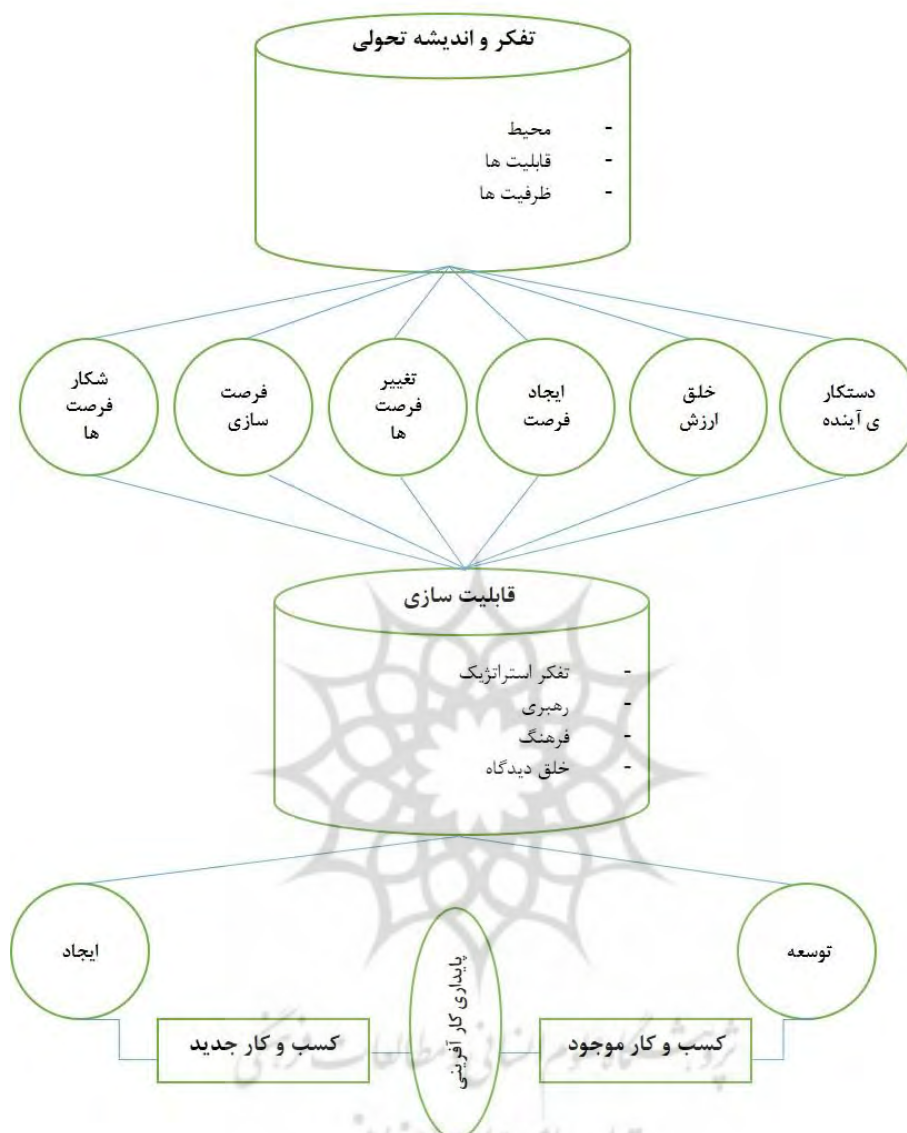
تفکر و اندیشه تحولی

- محیط
- قابلیت ها
- ظرفیت ها

دستکار
ی آینده

خلق
ارزش

ایجاد
فرصت

تغییر
فرصت
ها

فرصت
سازی

شکار
فرصت
ها

قابلیت سازی

- تفکر استراتژیک
- رهبری
- فرهنگ
- خلق دیدگاه

توسعه

پایداری کار آفرینی

ایجاد

کسب و کار موجود

کسب و کار جدید